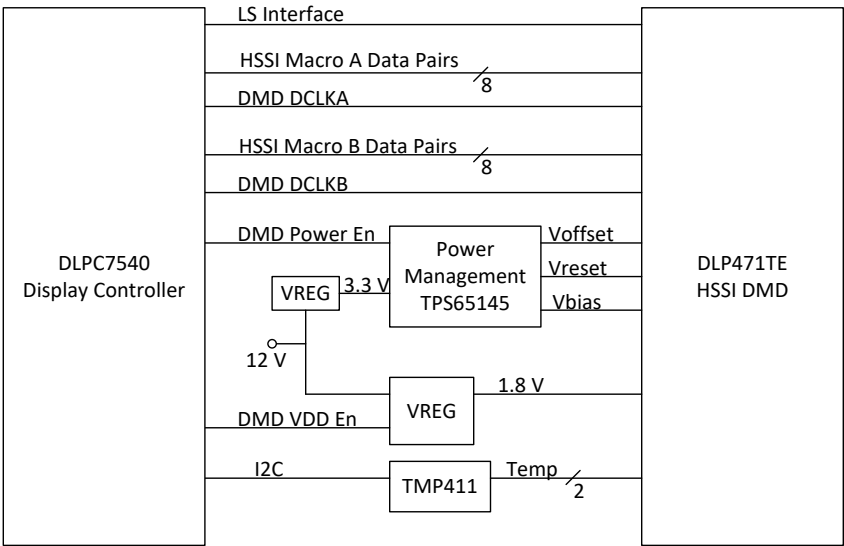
LS Interface

HSSI Macro A Data Pairs

8

DMD DCLKA

HSSI Macro B Data Pairs

8

DMD DCLKB

DMD Power En

Power Management TPS65145

Voffset

Vreset

Vbias

DLPC7540 Display Controller

DLP471TE HSSI DMD

VREG

3.3 V

12 V

1.8 V

DMD VDD En

VREG

I2C

TMP411

Temp

2